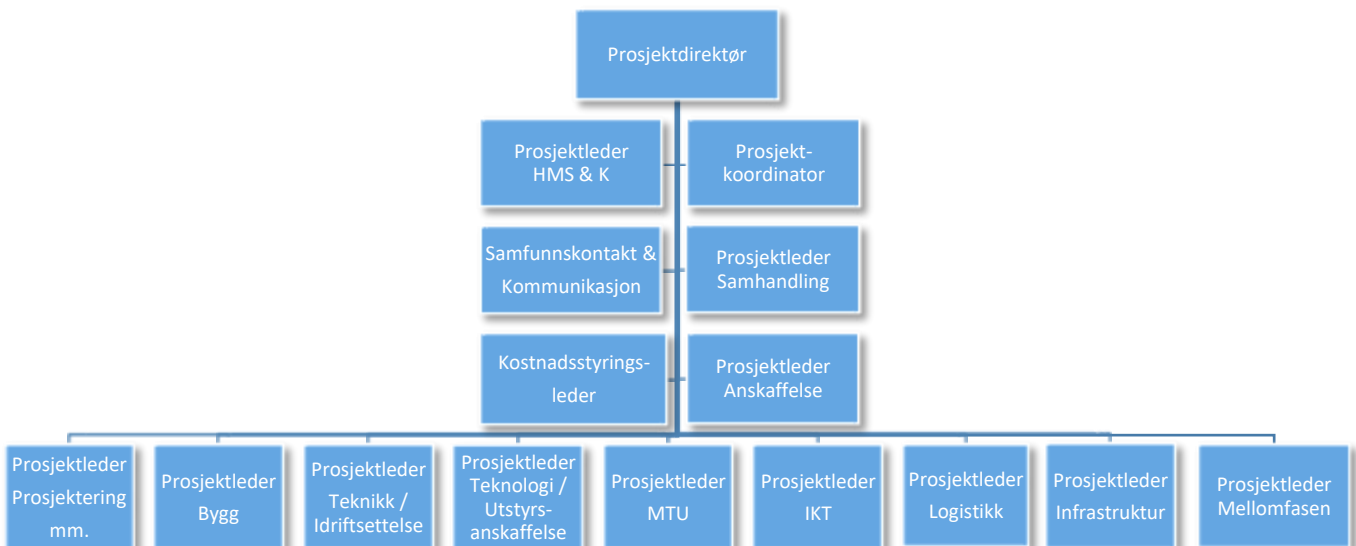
Prosjektdirektør

Prosjektleder HMS & K

Prosjekt-koordinator

Samfunnskontakt & Kommunikasjon

Prosjektleder Samhandling

Kostnadsstyrings-leder

Prosjektleder Anskaffelse

Prosjektleder Prosjektering mm.

Prosjektleder Bygg

Prosjektleder Teknikk / Idriftsettelse

Prosjektleder Teknologi / Utstyrs-anskaffelse

Prosjektleder MTU

Prosjektleder IKT

Prosjektleder Logistikk

Prosjektleder Infrastruktur

Prosjektleder Mellomfasen